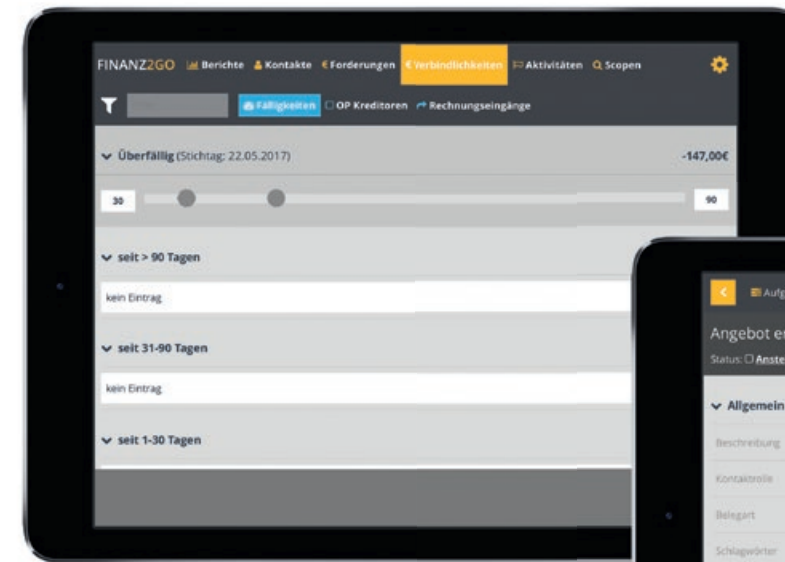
FINANZ2GO Berichte Kontakte €Forderungen €Verbindlichkeiten Aktivitäten Scopen

Fälligkeiten OP Kreditoren Rechnungseingänge

Überfällig (Stichtag: 22.05.2017) -147,00€

30 90

seit > 90 Tagen

kein Eintrag

seit 31-90 Tagen

kein Eintrag

seit 1-30 Tagen

Aufg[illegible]

Angebot e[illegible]

Status: Anste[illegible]

Allgemein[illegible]

Beschreibung

Kontaktrolle

Belegart

Schlagwörter